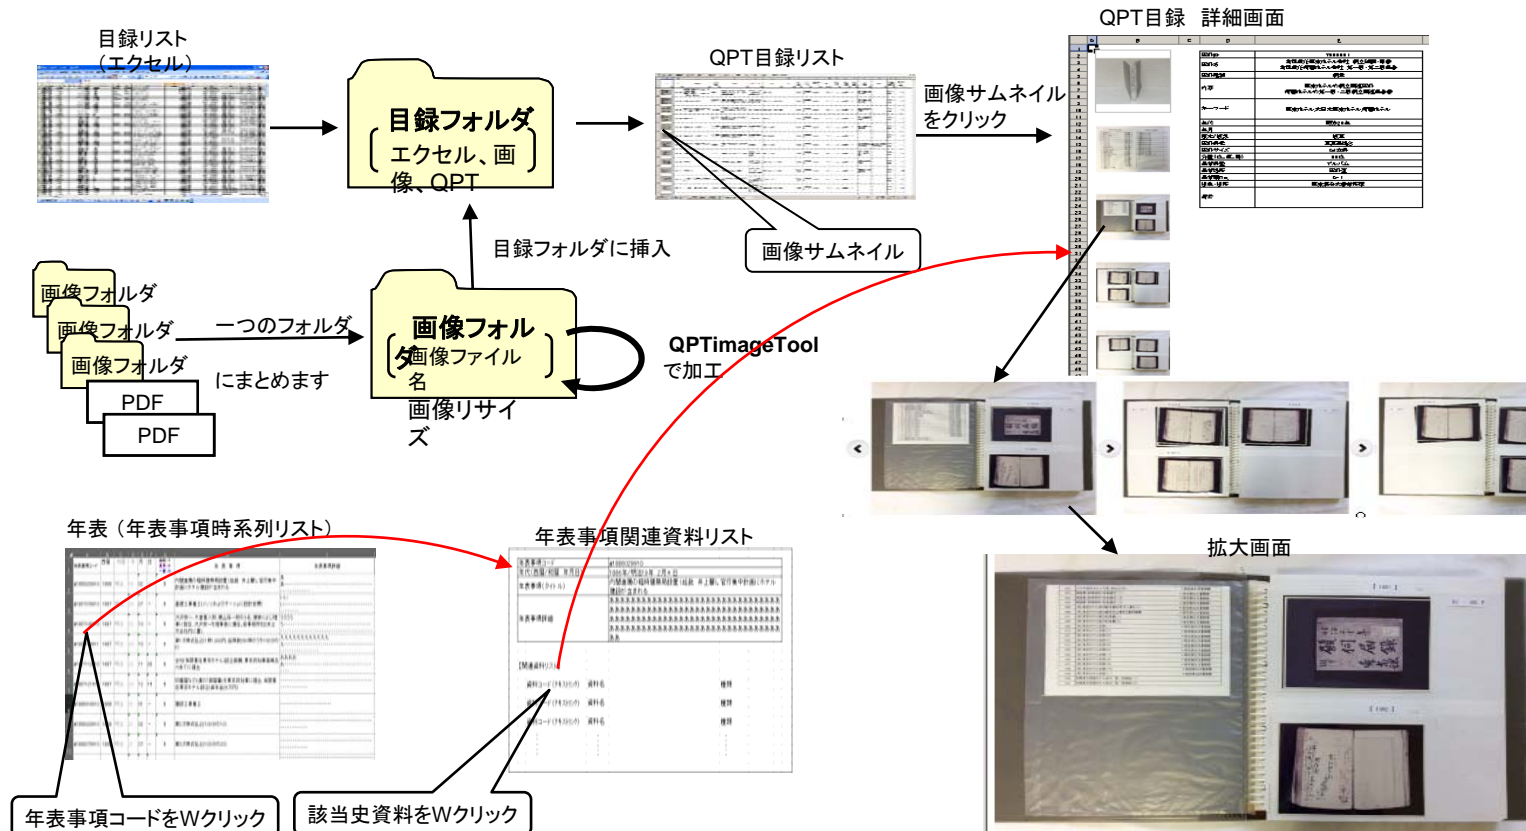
目録リスト
（エクセル）

目録フォルダ
（エクセル、画像、QPT）

QPT目録リスト

QPT目録　詳細画面

画像サムネイルをクリック

画像サムネイル

目録フォルダに挿入

画像フォルダ
画像フォルダ
画像フォルダ
PDF
PDF

一つのフォルダにまとめます

画像フォルダ
（画像ファイル名
画像リサイズ）

QPTimageTool
で加工

拡大画面

年表（年表事項時系列リスト）

年表事項関連資料リスト

年表事項コードをWクリック

該当史資料をWクリック